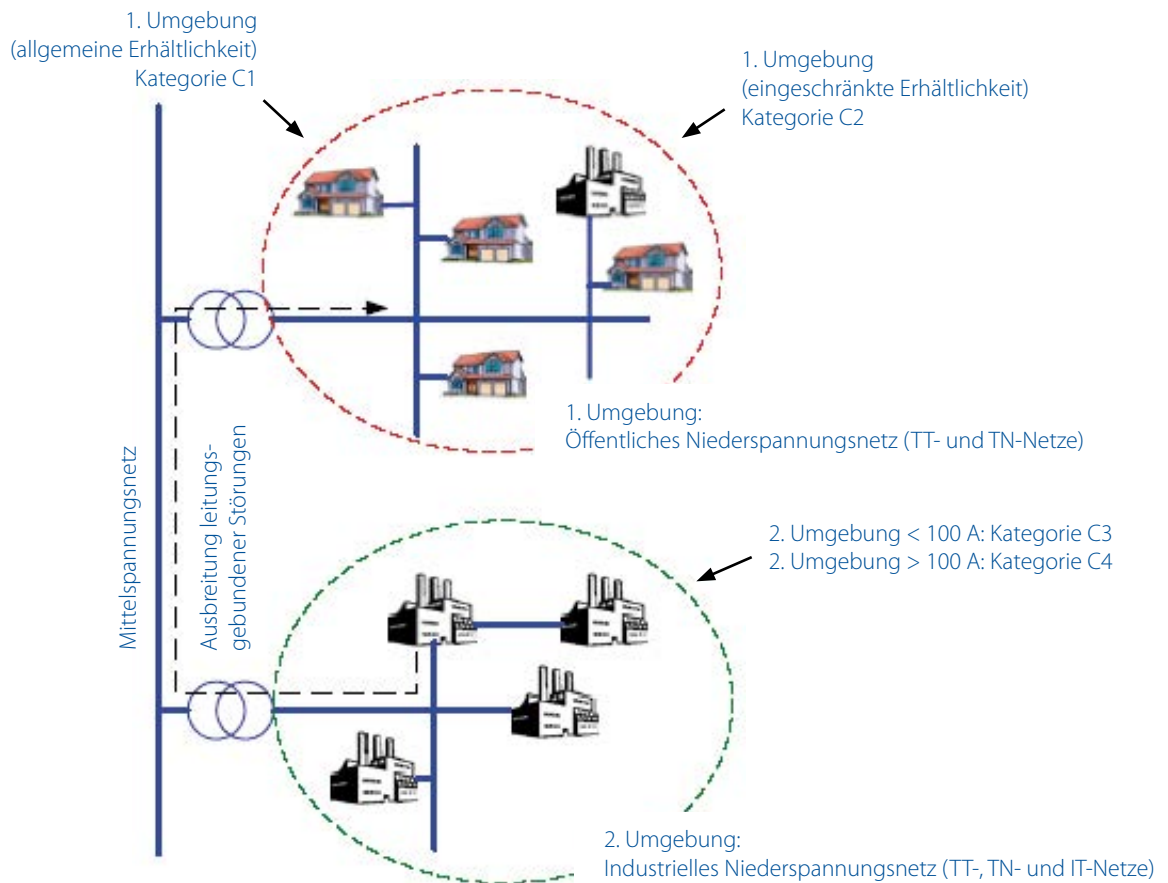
1. Umgebung
(allgemeine Erhältlichkeit)
Kategorie C1

1. Umgebung
(eingeschränkte Erhältlichkeit)
Kategorie C2

1. Umgebung:
Öffentliches Niederspannungsnetz (TT- und TN-Netze)

Mittelspannungsnetz

Ausbreitung leitungsgebundener Störungen

2. Umgebung < 100 A: Kategorie C3
2. Umgebung > 100 A: Kategorie C4

2. Umgebung:
Industrielles Niederspannungsnetz (TT-, TN- und IT-Netze)